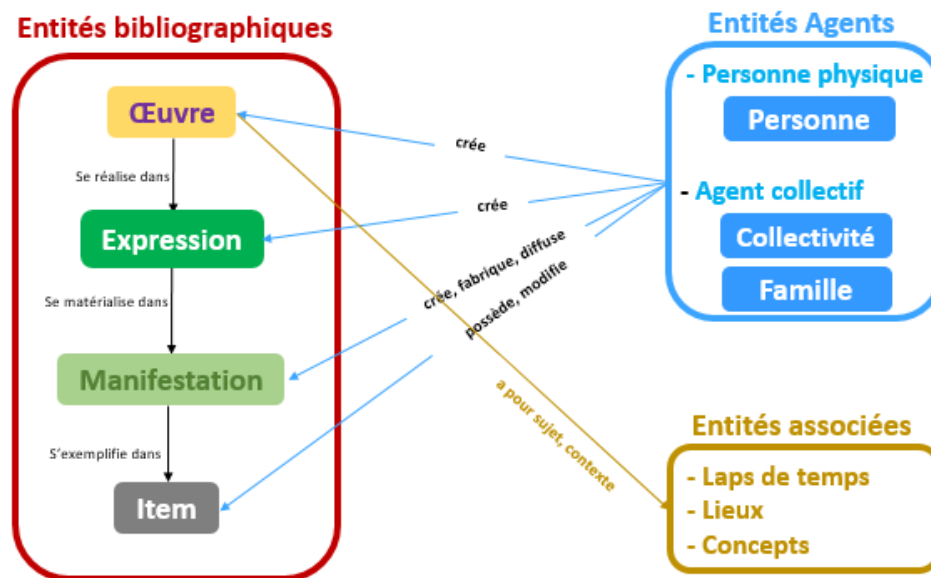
Entités bibliographiques

Œuvre

Se réalise dans

Expression

Se matérialise dans

Manifestation

S'exemplifie dans

Item

Entités Agents

- Personne physique

Personne

- Agent collectif

Collectivité

Famille

crée

crée

crée, fabrique, diffuse

possède, modifie

a pour sujet, contexte

Entités associées

- Laps de temps
- Lieux
- Concepts